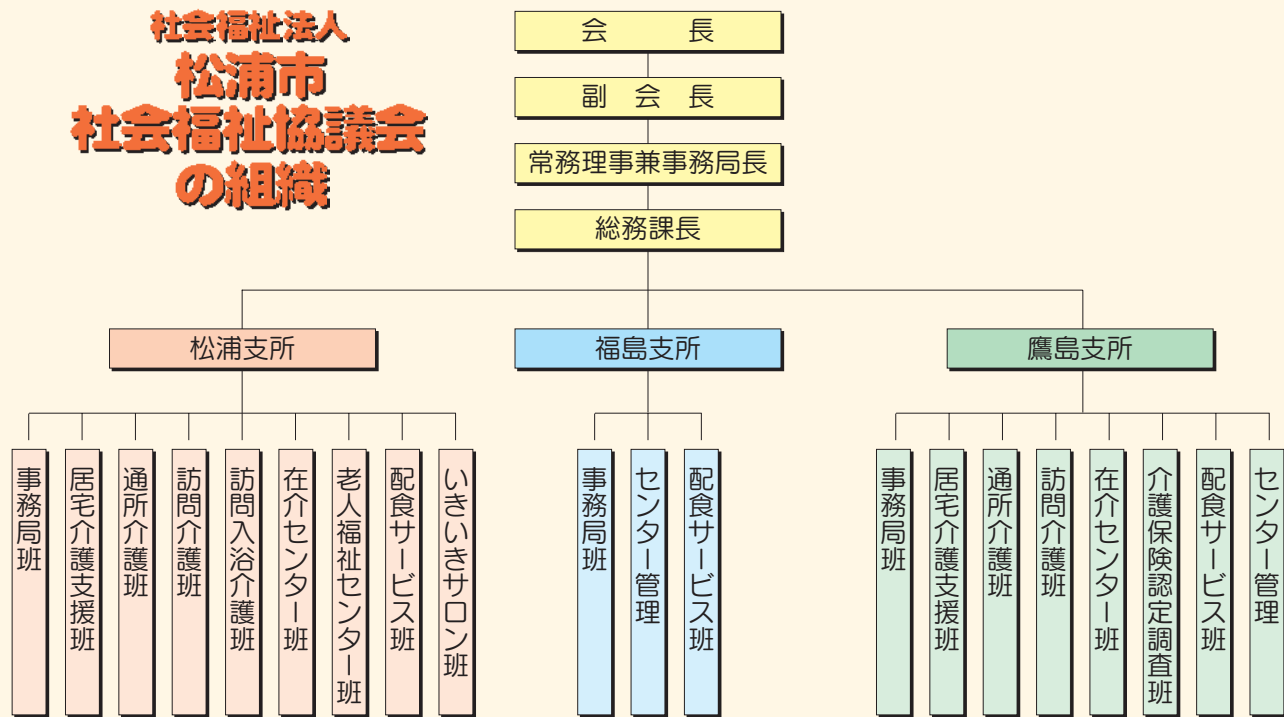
社会福祉法人
松浦市
社会福祉協議会
の組織

会　　長

副　会　長

常務理事兼事務局長

総務課長

松浦支所

事務局班

居宅介護支援班

通所介護班

訪問介護班

訪問入浴介護班

在介センター班

老人福祉センター班

配食サービス班

いきいきサロン班

福島支所

事務局班

センター管理

配食サービス班

鷹島支所

事務局班

居宅介護支援班

通所介護班

訪問介護班

在介センター班

介護保険認定調査班

配食サービス班

センター管理